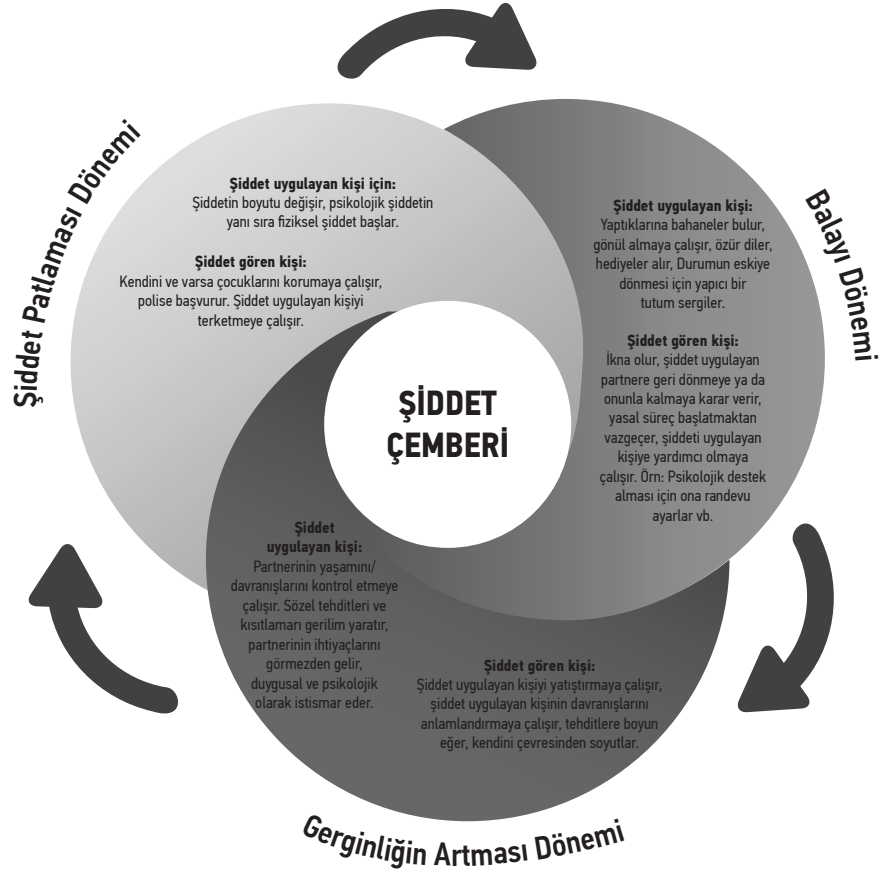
Şiddet Patlaması Dönemi

Şiddet uygulayan kişi için:
Şiddetin boyutu değişir, psikolojik şiddetin yanı sıra fiziksel şiddet başlar.

Şiddet gören kişi:
Kendini ve varsa çocuklarını korumaya çalışır, polise başvurur. Şiddet uygulayan kişiyi terketmeye çalışır.

Balayı Dönemi

Şiddet uygulayan kişi:
Yaptıklarına bahaneler bulur, gönül almaya çalışır, özür diler, hediyeler alır, Durumun eskiye dönmesi için yapıcı bir tutum sergiler.

Şiddet gören kişi:
İkna olur, şiddet uygulayan partnere geri dönmeye ya da onunla kalmaya karar verir, yasal süreç başlatmaktan vazgeçer, şiddeti uygulayan kişiye yardımcı olmaya çalışır. Örn: Psikolojik destek alması için ona randevu ayarlar vb.

ŞİDDET ÇEMBERİ

Şiddet uygulayan kişi:
Partnerinin yaşamını/davranışlarını kontrol etmeye çalışır. Sözel tehditleri ve kısıtlamarı gerilim yaratır, partnerinin ihtiyaçlarını görmezden gelir, duygusal ve psikolojik olarak istismar eder.

Şiddet gören kişi:
Şiddet uygulayan kişiyi yatıştırmaya çalışır, şiddet uygulayan kişinin davranışlarını anlamlandırmaya çalışır, tehditlere boyun eğer, kendini çevresinden soyutlar.

Gerginliğin Artması Dönemi